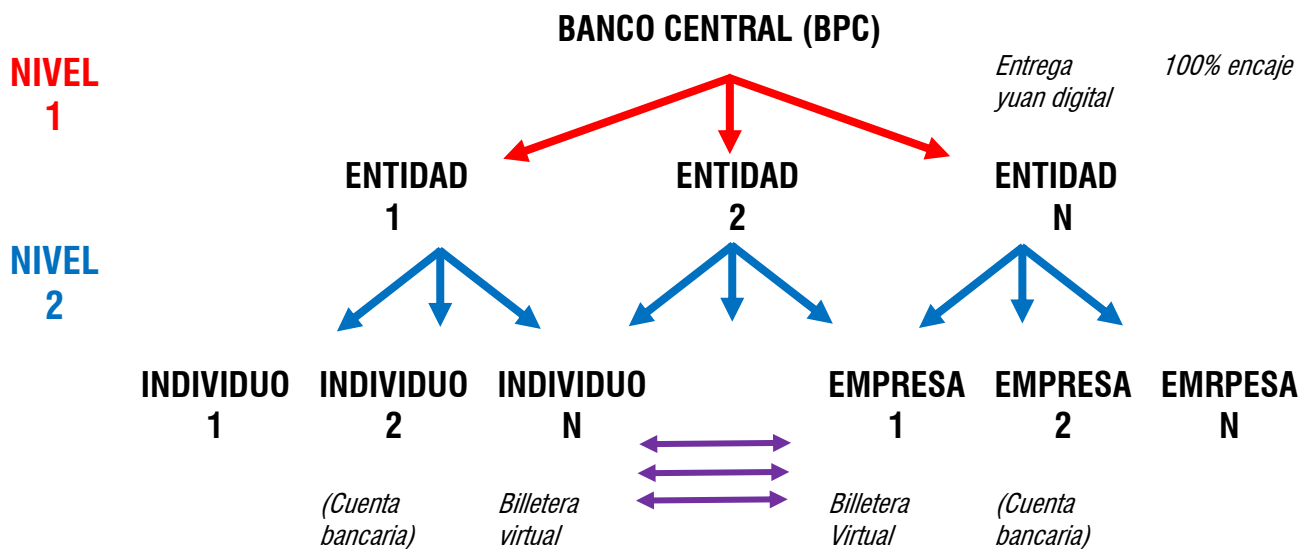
BANCO CENTRAL (BPC)

NIVEL 1

Entrega yuan digital

100% encaje

ENTIDAD 1

ENTIDAD 2

ENTIDAD N

NIVEL 2

INDIVIDUO 1

INDIVIDUO 2

INDIVIDUO N

EMPRESA 1

EMPRESA 2

EMRPESA N

(Cuenta bancaria)

Billetera virtual

Billetera Virtual

(Cuenta bancaria)